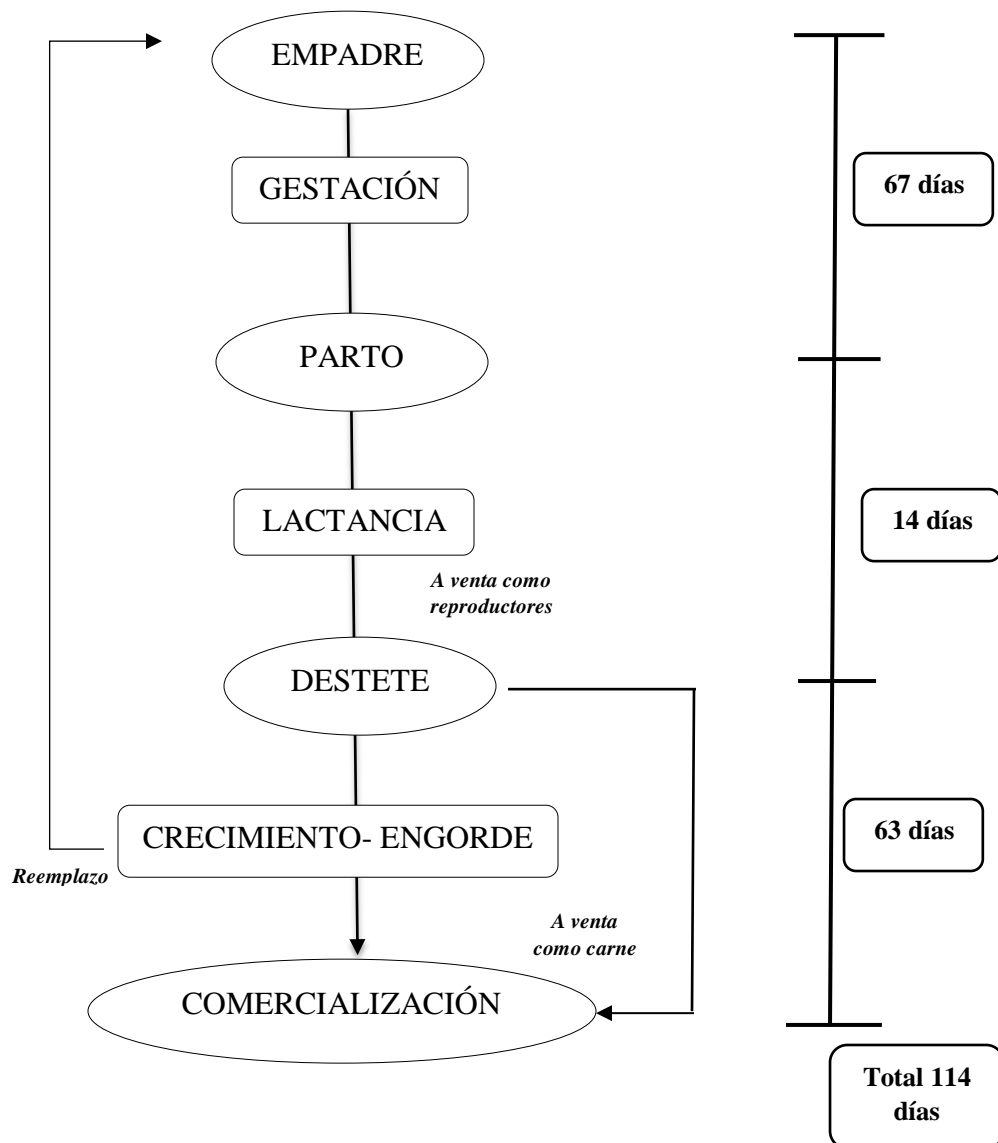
EMPADRE

GESTACIÓN

PARTO

LACTANCIA

*A venta como reproductores*

DESTETE

CRECIMIENTO- ENGORDE

*Reemplazo*

*A venta como carne*

COMERCIALIZACIÓN

**67 días**

**14 días**

**63 días**

**Total 114 días**